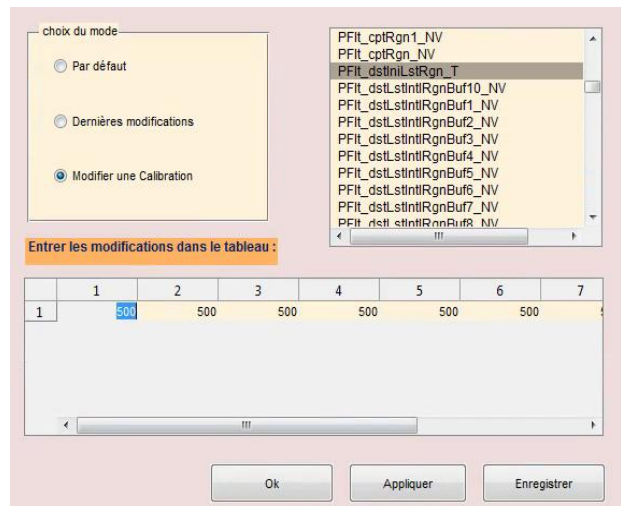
choix du mode

Par défaut

Dernières modifications

Modifier une Calibration

PFlt_cptRgn1_NV
PFlt_cptRgn_NV
PFlt_dstIniLstRgn_T
PFlt_dstLstIntlRgnBuf10_NV
PFlt_dstLstIntlRgnBuf1_NV
PFlt_dstLstIntlRgnBuf2_NV
PFlt_dstLstIntlRgnBuf3_NV
PFlt_dstLstIntlRgnBuf4_NV
PFlt_dstLstIntlRgnBuf5_NV
PFlt_dstLstIntlRgnBuf6_NV
PFlt_dstLstIntlRgnBuf7_NV
PFlt_dstLstIntlRgnBuf8_NV

Entrer les modifications dans le tableau :

| | 1 | 2 | 3 | 4 | 5 | 6 | 7 |
|---|---|---|---|---|---|---|---|
| 1 | 500 | 500 | 500 | 500 | 500 | 500 | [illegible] |

Ok

Appliquer

Enregistrer